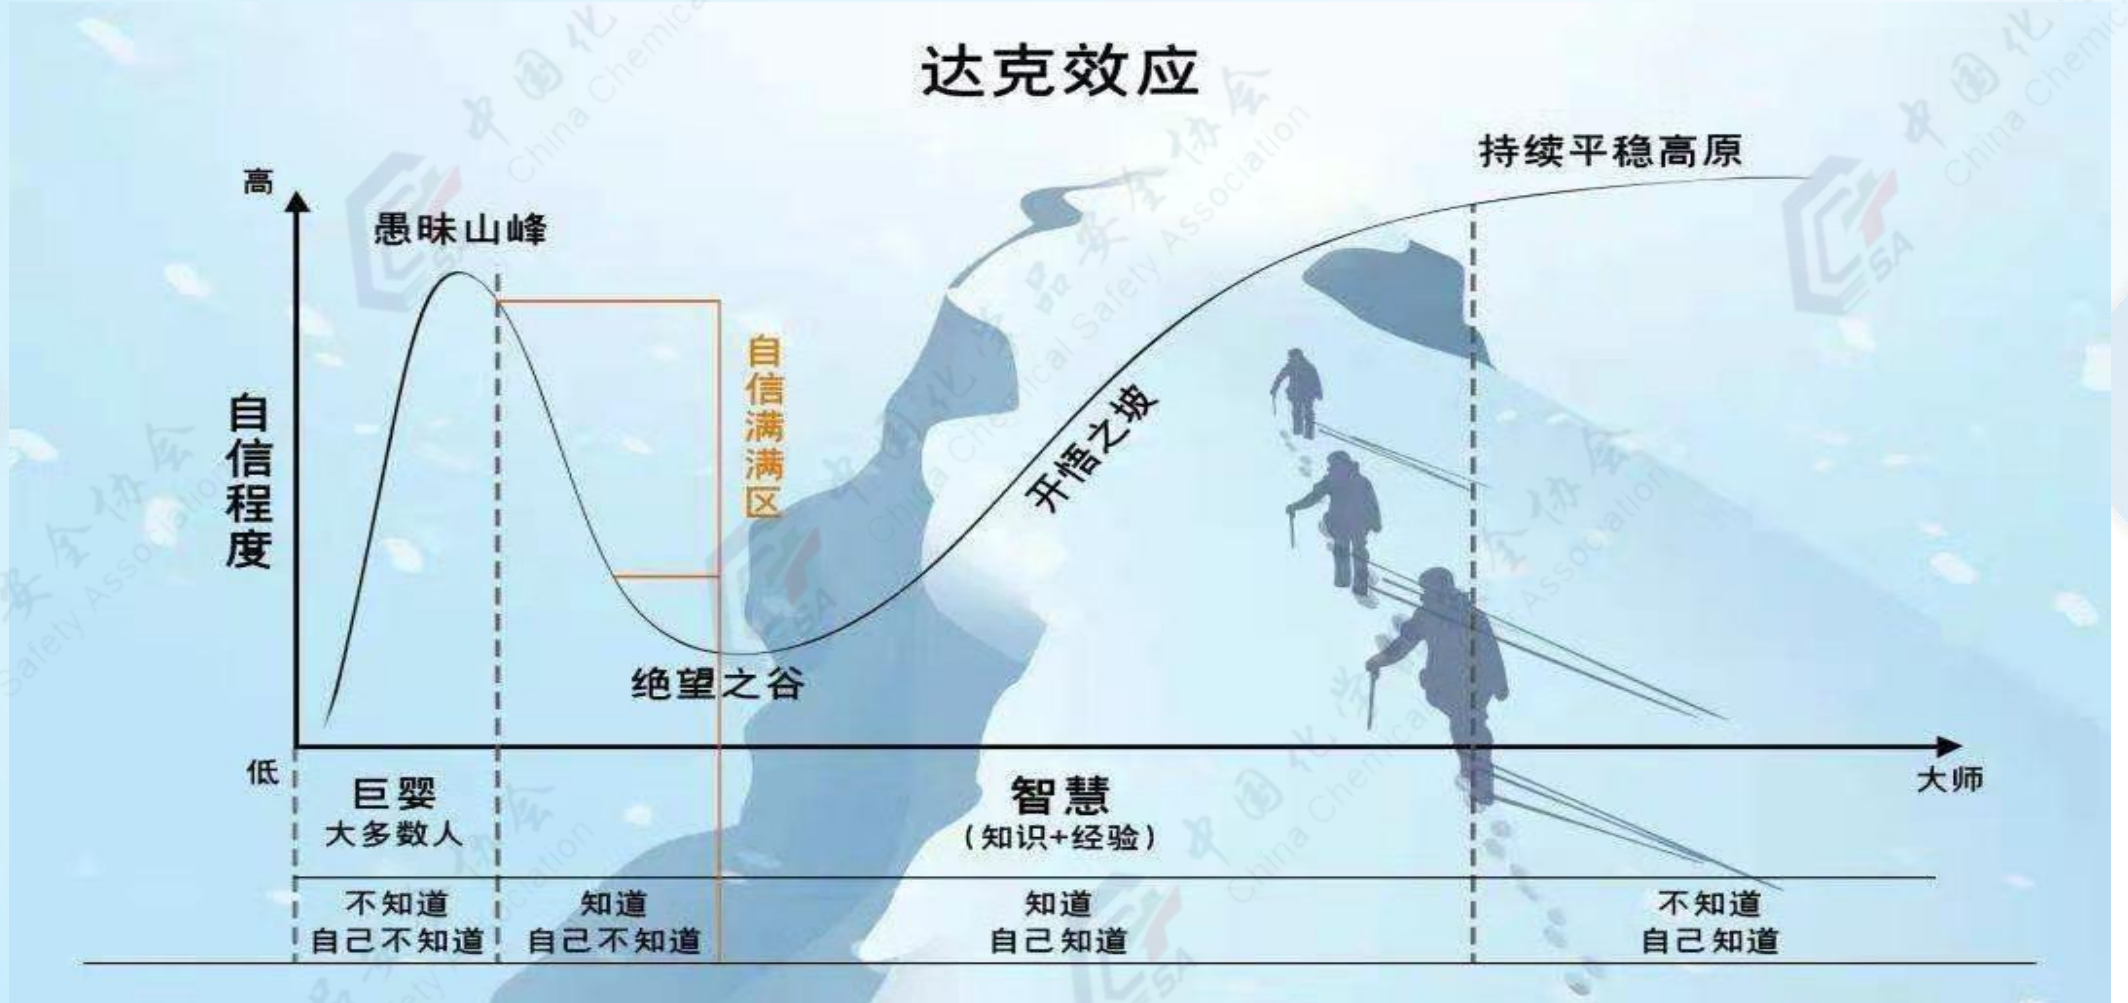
达克效应

高

愚昧山峰

自信程度

自信满满区

开悟之坡

持续平稳高原

绝望之谷

低

巨婴
大多数人

智慧
（知识+经验）

大师

| 不知道自己不知道 | 知道自己不知道 | 知道自己知道 | 不知道自己知道 |
|---|---|---|---|